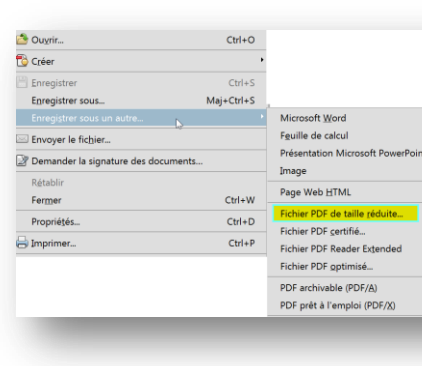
Ouvrir... Ctrl+O
Créer
Enregistrer Ctrl+S
Enregistrer sous... Maj+Ctrl+S
Enregistrer sous un autre...
Envoyer le fichier...
Demander la signature des documents...
Rétablir
Fermer Ctrl+W
Propriétés... Ctrl+D
Imprimer... Ctrl+P

Microsoft Word
Feuille de calcul
Présentation Microsoft PowerPoin
Image
Page Web HTML
Fichier PDF de taille réduite...
Fichier PDF certifié...
Fichier PDF Reader Extended
Fichier PDF optimisé...
PDF archivable (PDF/A)
PDF prêt à l'emploi (PDF/X)